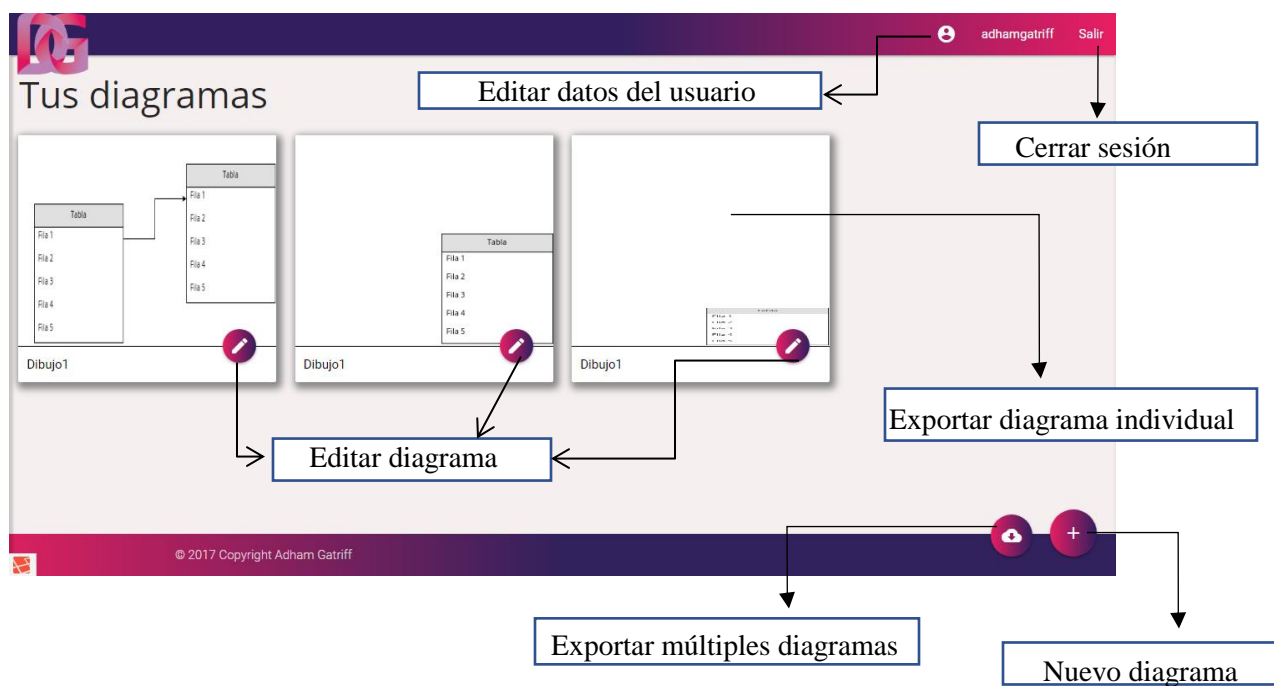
DG

adhamgatriff Salir

Tus diagramas

Editar datos del usuario

Cerrar sesión

Tabla
Fila 1
Fila 2
Fila 3
Fila 4
Fila 5

Tabla
Fila 1
Fila 2
Fila 3
Fila 4
Fila 5

Dibujo1

Tabla
Fila 1
Fila 2
Fila 3
Fila 4
Fila 5

Dibujo1

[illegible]

Dibujo1

Exportar diagrama individual

Editar diagrama

© 2017 Copyright Adham Gatriff

+

Exportar múltiples diagramas

Nuevo diagrama